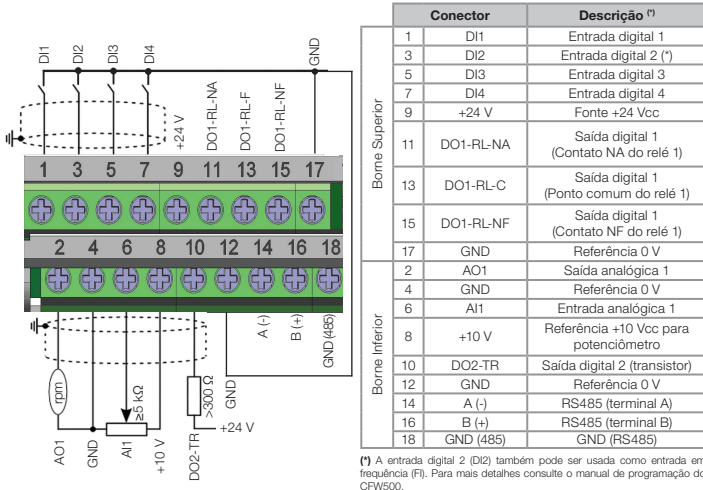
DI1 DI2 DI3 DI4 GND

+24 V DO1-RL-NA DO1-RL-F DO1-RL-NF

1 3 5 7 9 11 13 15 17

2 4 6 8 10 12 14 16 18

A (-) B (+) GND (485)

rpm ≥5 kΩ >300 Ω GND +24 V

AO1 GND AI1 +10 V DO2-TR

| | | Conector | Descrição (*) |
|---|---|---|---|
| Borne Superior | 1 | DI1 | Entrada digital 1 |
| | 3 | DI2 | Entrada digital 2 (*) |
| | 5 | DI3 | Entrada digital 3 |
| | 7 | DI4 | Entrada digital 4 |
| | 9 | +24 V | Fonte +24 Vcc |
| | 11 | DO1-RL-NA | Saída digital 1 (Contato NA do relé 1) |
| | 13 | DO1-RL-C | Saída digital 1 (Ponto comum do relé 1) |
| | 15 | DO1-RL-NF | Saída digital 1 (Contato NF do relé 1) |
| | 17 | GND | Referência 0 V |
| Borne Inferior | 2 | AO1 | Saída analógica 1 |
| | 4 | GND | Referência 0 V |
| | 6 | AI1 | Entrada analógica 1 |
| | 8 | +10 V | Referência +10 Vcc para potenciômetro |
| | 10 | DO2-TR | Saída digital 2 (transistor) |
| | 12 | GND | Referência 0 V |
| | 14 | A (-) | RS485 (terminal A) |
| | 16 | B (+) | RS485 (terminal B) |
| | 18 | GND (485) | GND (RS485) |

(*) A entrada digital 2 (DI2) também pode ser usada como entrada em frequência (FI). Para mais detalhes consulte o manual de programação do CFW500.